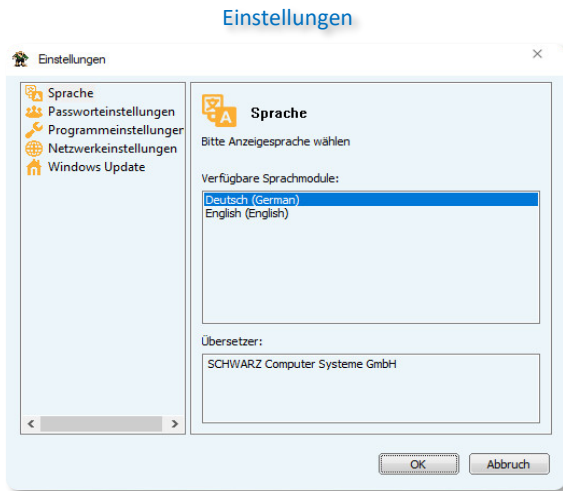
Einstellungen

Einstellungen

×

Sprache
Passworteinstellungen
Programmeinstellungen
Netzwerkeinstellungen
Windows Update

Sprache

Bitte Anzeigesprache wählen

Verfügbare Sprachmodule:

Deutsch (German)
English (English)

Übersetzer:

SCHWARZ Computer Systeme GmbH

OK

Abbruch